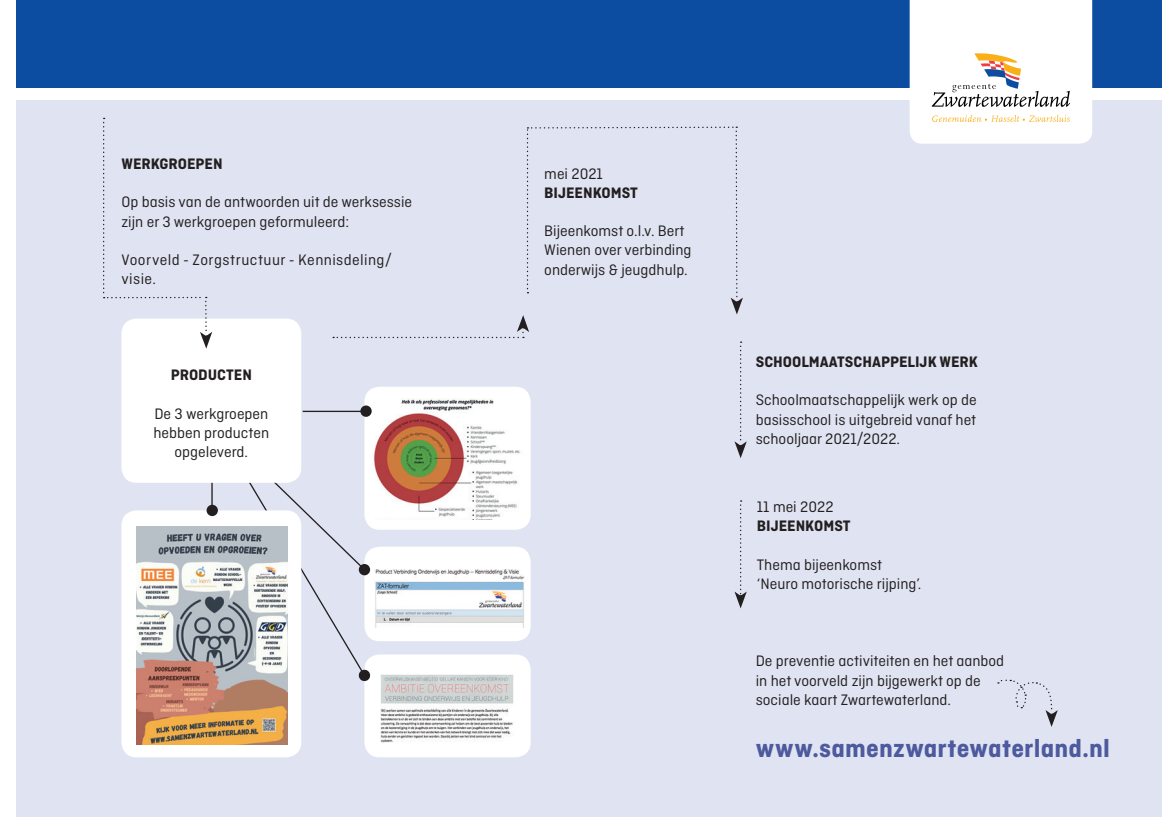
gemeente
Zwartewaterland
Genemuiden • Hasselt • Zwartsluis

WERKGROEPEN

Op basis van de antwoorden uit de werksessie zijn er 3 werkgroepen geformuleerd:

Voorveld - Zorgstructuur - Kennisdeling/ visie.

mei 2021
BIJEENKOMST

Bijeenkomst o.l.v. Bert Wienen over verbinding onderwijs & jeugdhulp.

PRODUCTEN

De 3 werkgroepen hebben producten opgeleverd.

Heb ik als professional alle mogelijkheden in overweging genomen?*

HEEFT U VRAGEN OVER OPVOEDEN EN OPGROEIEN?

MEE

DOORLOPENDE AANSPREEKPUNTEN

KIJK VOOR MEER INFORMATIE OP WWW.SAMENZWARTEWATERLAND.NL

Product Verbinding Onderwijs en Jeugdhulp – Kennisdeling & Visie

ZAT-formulier

Zwartewaterland

1. Datum en tijd

AMBITIE OVEREENKOMST
VERBINDING ONDERWIJS EN JEUGDHULP

SCHOOLMAATSCHAPPELIJK WERK

Schoolmaatschappelijk werk op de basisschool is uitgebreid vanaf het schooljaar 2021/2022.

11 mei 2022
BIJEENKOMST

Thema bijeenkomst 'Neuro motorische rijping'.

De preventie activiteiten en het aanbod in het voorveld zijn bijgewerkt op de sociale kaart Zwartewaterland.

www.samenzwartewaterland.nl